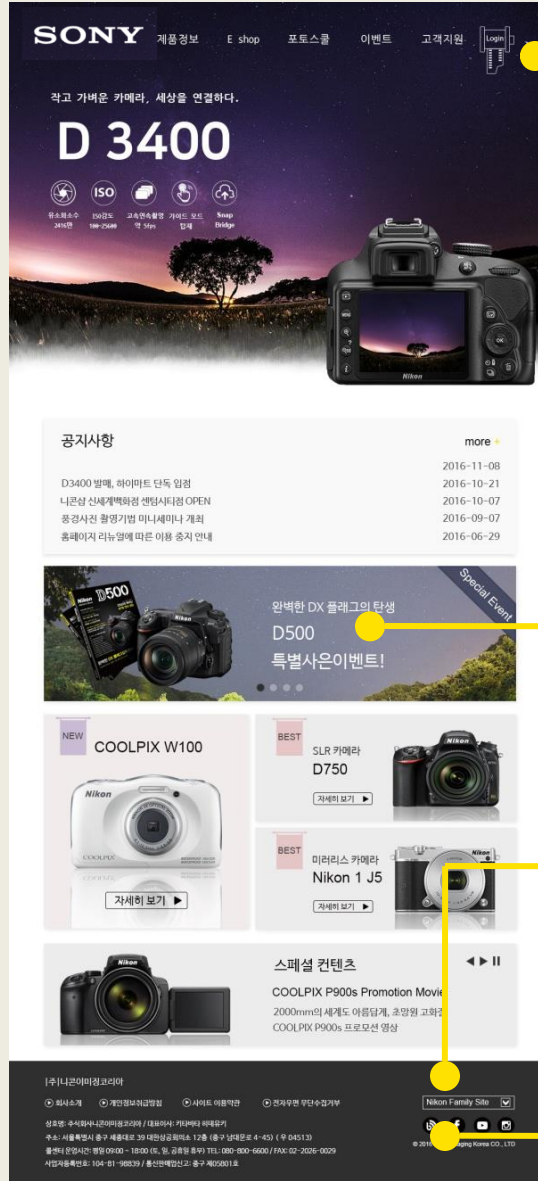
SONY 제품정보 E shop 포토스쿨 이벤트 고객지원 Login

작고 가벼운 카메라, 세상을 연결하다.

D 3400

유효화소수 2416만
ISO감도 100-25600
고속연속촬영 약 5fps
가이드 모드 탑재
Snap Bridge

공지사항

more +

2016-11-08

D3400 발매, 하이마트 단독 입점 2016-10-21

니콘샵 신세계백화점 센텀시티점 OPEN 2016-10-07

풍경사진 촬영기법 미니세미나 개최 2016-09-07

홈페이지 리뉴얼에 따른 이용 중지 안내 2016-06-29

Special Event

완벽한 DX 플래그의 탄생

D500

특별사은이벤트!

NEW

COOLPIX W100

자세히 보기 ▶

BEST

SLR 카메라

D750

자세히 보기 ▶

BEST

미러리스 카메라

Nikon 1 J5

자세히 보기 ▶

스페셜 컨텐츠

COOLPIX P900s Promotion Movie

2000mm의 세계도 아름답게, 초망원 고화질

COOLPIX P900s 프로모션 영상

(주)니콘이미징코리아

회사소개 개인정보취급방침 사이트 이용약관 전자우편 무단수집거부

Nikon Family Site

상호명: 주식회사니콘이미징코리아 / 대표이사: 키타바타 히데유키

주소: 서울특별시 중구 세종대로 39 대한상공회의소 12층 (중구 남대문로 4-45) ( 우 04513)

콜센터 운영시간: 평일 09:00 - 18:00 (토, 일, 공휴일 휴무) TEL: 080-800-6600 / FAX: 02-2026-0029

사업자등록번호: 104-81-98839 / 통신판매업신고: 중구 제05801호

© 201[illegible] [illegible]aging Korea CO., LTD